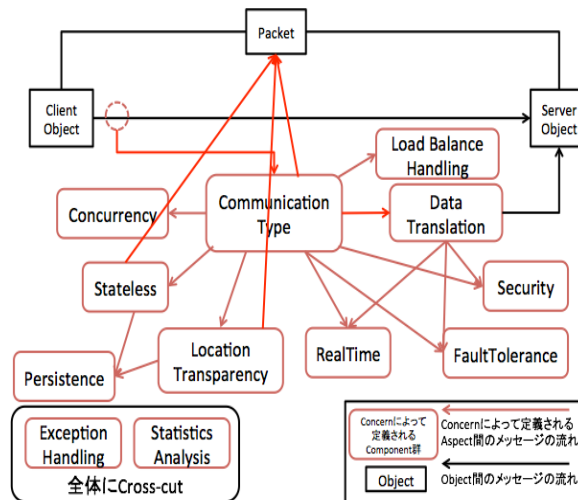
Packet

Client Object

Server Object

Load Balance Handling

Communication Type

Data Translation

Concurrency

Stateless

Security

Location Transparency

RealTime

FaultTolerance

Persistence

Exception Handling

Statistics Analysis

全体にCross-cut

Concernによって定義されるComponent群

Concernによって定義されるAspect間のメッセージの流れ

Object

Object間のメッセージの流れ